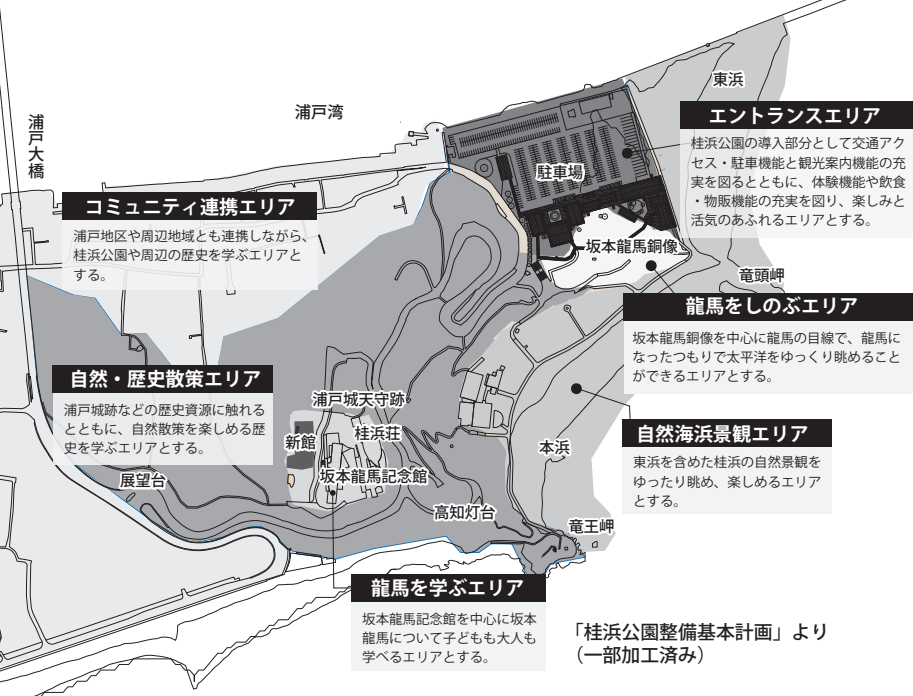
浦戸大橋

浦戸湾

東浜

エントランスエリア

桂浜公園の導入部分として交通アクセス・駐車機能と観光案内機能の充実を図るとともに、体験機能や飲食・物販機能の充実を図り、楽しみと活気のあふれるエリアとする。

駐車場

坂本龍馬銅像

竜頭岬

コミュニティ連携エリア

浦戸地区や周辺地域とも連携しながら、桂浜公園や周辺の歴史を学ぶエリアとする。

龍馬をしのぶエリア

坂本龍馬銅像を中心に龍馬の目線で、龍馬になったつもりで太平洋をゆっくり眺めることができるエリアとする。

自然・歴史散策エリア

浦戸城跡などの歴史資源に触れるとともに、自然散策を楽しめる歴史を学ぶエリアとする。

浦戸城天守跡

新館

桂浜荘

坂本龍馬記念館

展望台

本浜

自然海浜景観エリア

東浜を含めた桂浜の自然景観をゆったり眺め、楽しめるエリアとする。

高知灯台

竜王岬

龍馬を学ぶエリア

坂本龍馬記念館を中心に坂本龍馬について子どもも大人も学べるエリアとする。

「桂浜公園整備基本計画」より
（一部加工済み）